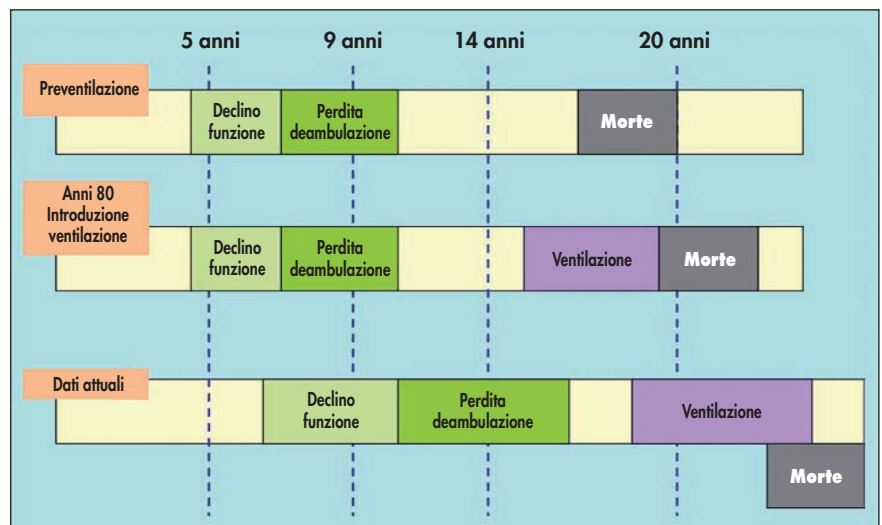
5 anni
9 anni
14 anni
20 anni

Preventilazione
Declino funzione
Perdita deambulazione
Morte

Anni 80 Introduzione ventilazione
Declino funzione
Perdita deambulazione
Ventilazione
Morte

Dati attuali
Declino funzione
Perdita deambulazione
Ventilazione
Morte